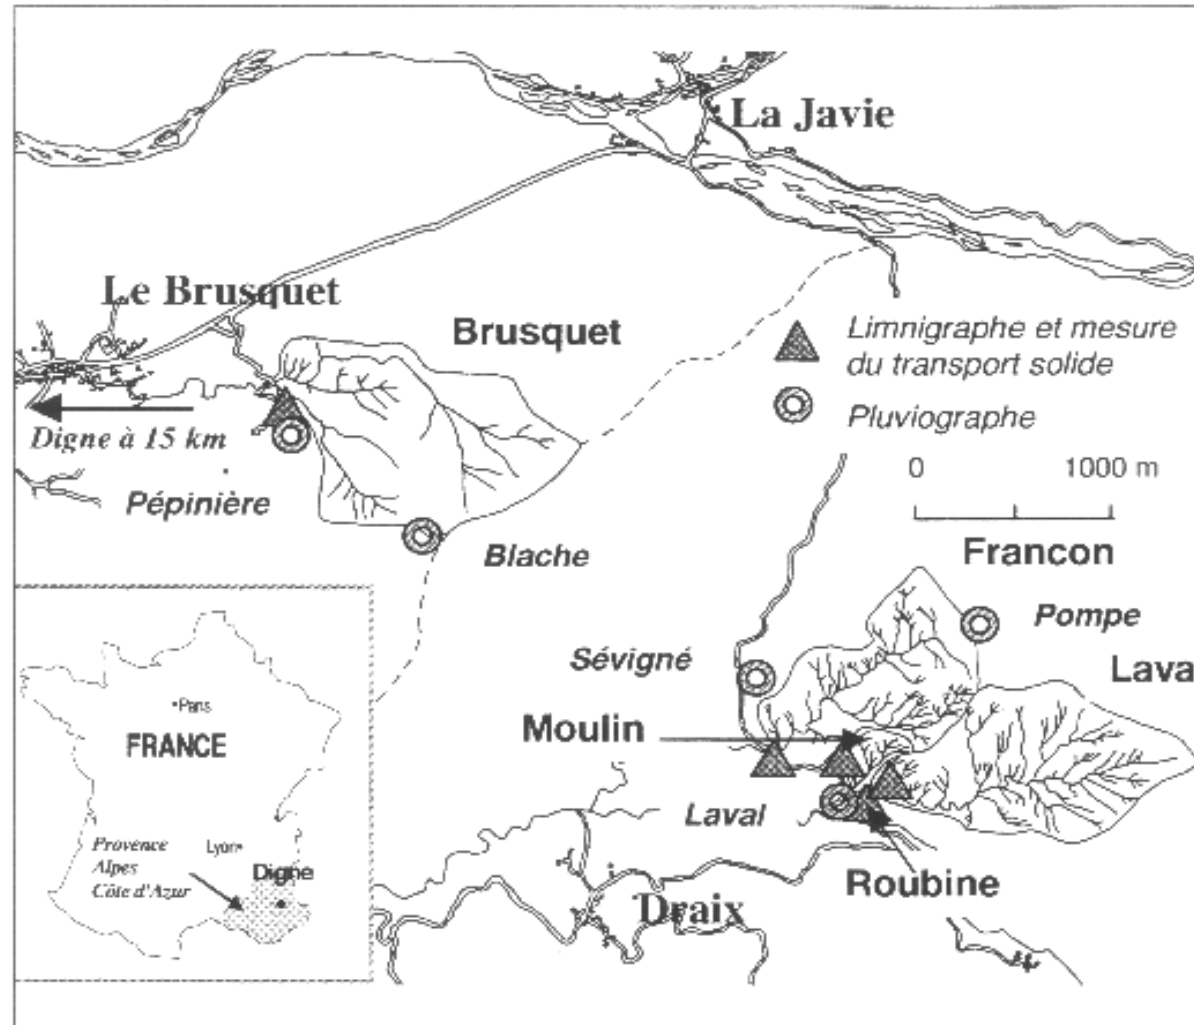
La Javie

Le Brusquet

Brusquet

Limnigraphe et mesure du transport solide

Pluviographe

0

1000 m

Digne à 15 km

Pépinière

Blache

Francon

Pompe

Lava

Sévigné

Paris

FRANCE

Moulin

Laval

Provence Alpes Côte d'Azur

Lyon

Digne

Roubine

Draix